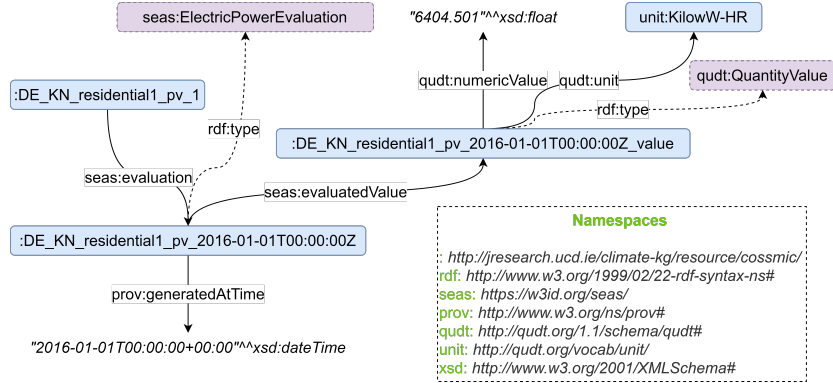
seas:ElectricPowerEvaluation

"6404.501"^^xsd:float

unit:KilowW-HR

qudt:QuantityValue

:DE_KN_residential1_pv_1

rdf:type

qudt:numericValue

qudt:unit

rdf:type

:DE_KN_residential1_pv_2016-01-01T00:00:00Z_value

seas:evaluation

seas:evaluatedValue

:DE_KN_residential1_pv_2016-01-01T00:00:00Z

prov:generatedAtTime

"2016-01-01T00:00:00+00:00"^^xsd:dateTime

Namespaces
: http://jresearch.ucd.ie/climate-kg/resource/cossmic/
rdf: http://www.w3.org/1999/02/22-rdf-syntax-ns#
seas: https://w3id.org/seas/
prov: http://www.w3.org/ns/prov#
qudt: http://qudt.org/1.1/schema/qudt#
unit: http://qudt.org/vocab/unit/
xsd: http://www.w3.org/2001/XMLSchema#